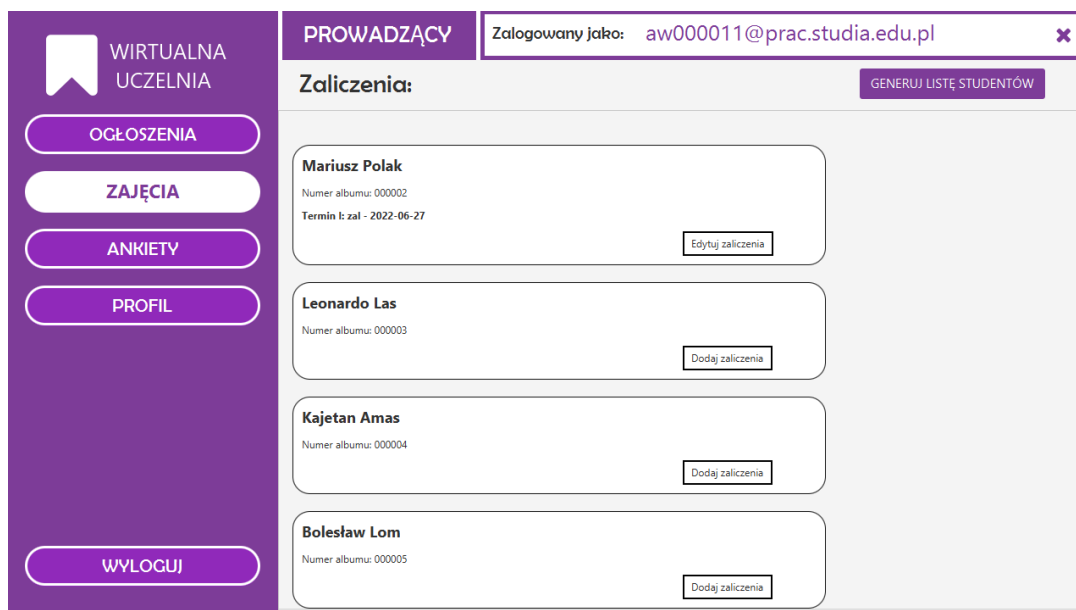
WIRTUALNA UCZELNIA

OGŁOSZENIA

ZAJĘCIA

ANKIETY

PROFIL

WYLOGUJ

PROWADZĄCY

Zalogowany jako: aw000011@prac.studia.edu.pl

✖

Zaliczenia:

GENERUJ LISTĘ STUDENTÓW

Mariusz Polak

Numer albumu: 000002

Termin I: zal - 2022-06-27

Edytuj zaliczenia

Leonardo Las

Numer albumu: 000003

Dodaj zaliczenia

Kajetan Amas

Numer albumu: 000004

Dodaj zaliczenia

Bolesław Lom

Numer albumu: 000005

Dodaj zaliczenia